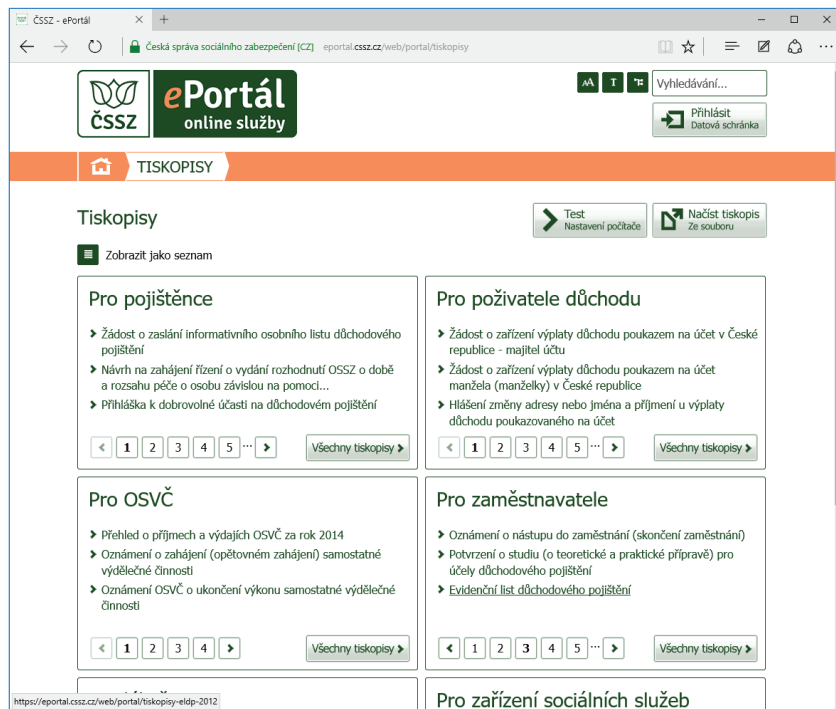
ČSSZ - ePortál × +

Česká správa sociálního zabezpečení [CZ] eportal.cssz.cz/web/portal/tiskopisy

ČSSZ ePortál online služby

AA T

Vyhledávání...

Přihlásit Datová schránka

TISKOPISY

Tiskopisy

Test Nastavení počítače

Načíst tiskopis Ze souboru

Zobrazit jako seznam

Pro pojištěnce

Žádost o zaslání informativního osobního listu důchodového pojištění

Návrh na zahájení řízení o vydání rozhodnutí OSSZ o době a rozsahu péče o osobu závislou na pomoci...

Přihláška k dobrovolné účasti na důchodovém pojištění

< 1 2 3 4 5 ... >

Všechny tiskopisy

Pro poživatele důchodu

Žádost o zařízení výplaty důchodu poukazem na účet v České republice - majitel účtu

Žádost o zařízení výplaty důchodu poukazem na účet manžela (manželky) v České republice

Hlášení změny adresy nebo jména a příjmení u výplaty důchodu poukazovaného na účet

< 1 2 3 4 5 ... >

Všechny tiskopisy

Pro OSVČ

Přehled o příjmech a výdajích OSVČ za rok 2014

Oznámení o zahájení (opětovném zahájení) samostatné výdělečné činnosti

Oznámení OSVČ o ukončení výkonu samostatné výdělečné činnosti

< 1 2 3 4 >

Všechny tiskopisy

Pro zaměstnavatele

Oznámení o nástupu do zaměstnání (skončení zaměstnání)

Potvrzení o studiu (o teoretické a praktické přípravě) pro účely důchodového pojištění

Evidenční list důchodového pojištění

< 1 2 3 4 5 ... >

Všechny tiskopisy

https://eportal.cssz.cz/web/portal/tiskopisy-eldp-2012

Pro zařízení sociálních služeb